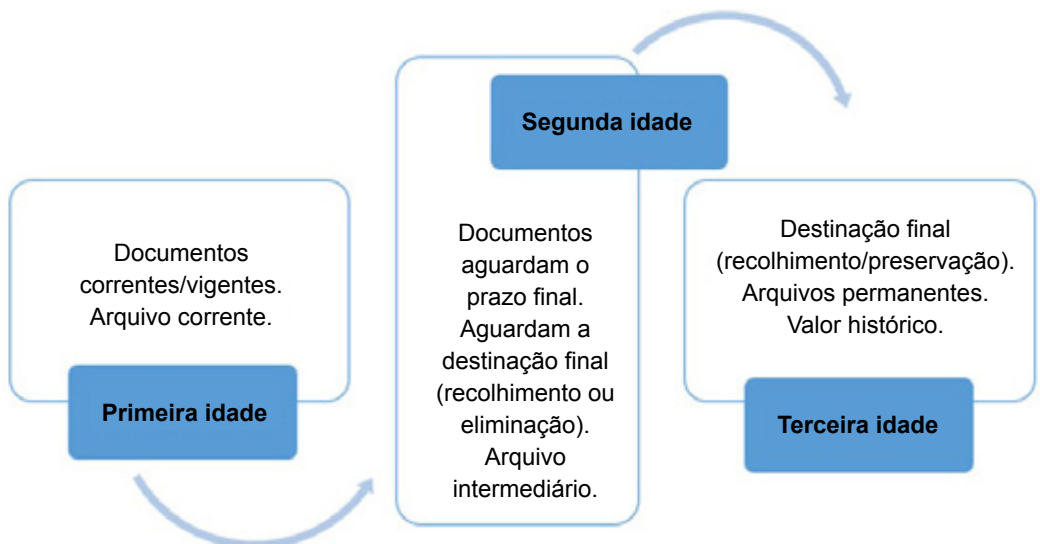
Documentos correntes/vigentes. Arquivo corrente.

Primeira idade

Segunda idade

Documentos aguardam o prazo final. Aguardam a destinação final (recolhimento ou eliminação). Arquivo intermediário.

Destinação final (recolhimento/preservação). Arquivos permanentes. Valor histórico.

Terceira idade